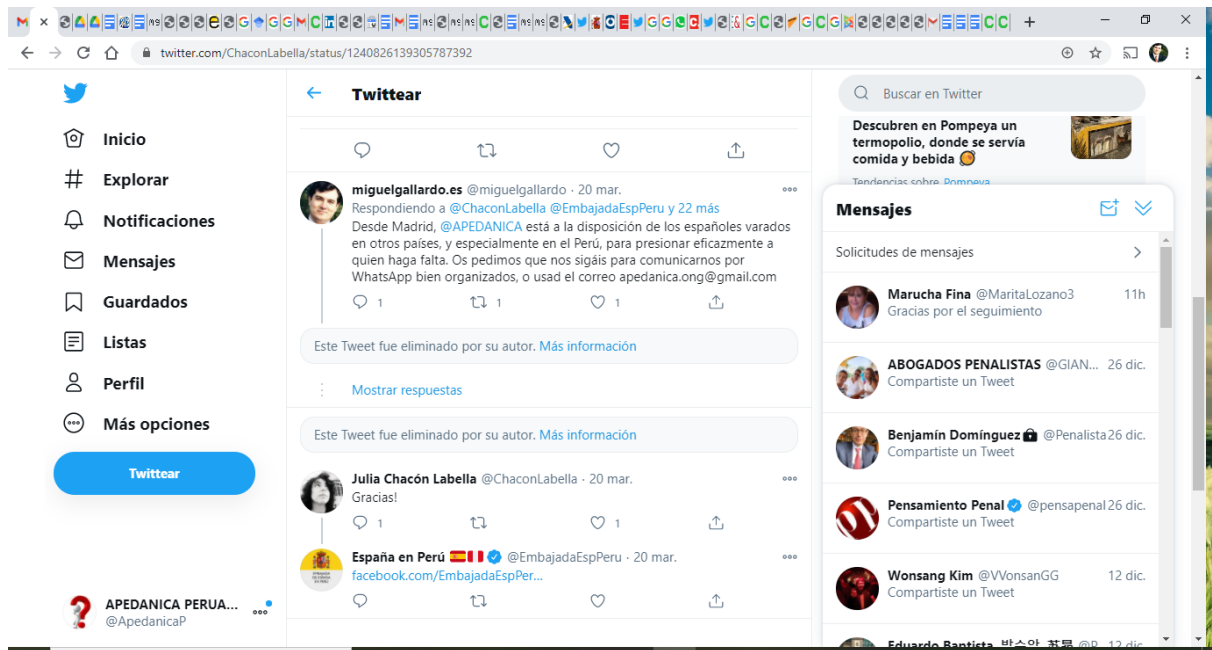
twitter.com/ChaconLabella/status/1240826139305787392

Inicio
Explorar
Notificaciones
Mensajes
Guardados
Listas
Perfil
Más opciones
Twittear

APEDANICA PERUA...
@ApedanicaP

Twittear

miguelgallardo.es @miguelgallardo · 20 mar.
Respondiendo a @ChaconLabella @EmbajadaEspPeru y 22 más
Desde Madrid, @APEDANICA está a la disposición de los españoles varados en otros países, y especialmente en el Perú, para presionar eficazmente a quien haga falta. Os pedimos que nos sigáis para comunicarnos por WhatsApp bien organizados, o usad el correo apedanica.ong@gmail.com
1 1 1

Este Tweet fue eliminado por su autor. Más información

Mostrar respuestas

Este Tweet fue eliminado por su autor. Más información

Julia Chacón Labella @ChaconLabella · 20 mar.
Gracias!
1 1

España en Perú 🇪🇸🇵🇪 @EmbajadaEspPeru · 20 mar.
facebook.com/EmbajadaEspPer...

Buscar en Twitter

Descubren en Pompeya un termopolio, donde se servía comida y bebida
Tendencias sobre Pompeya

Mensajes
Solicitudes de mensajes

Marucha Fina @MaritaLozano3 11h
Gracias por el seguimiento

ABOGADOS PENALISTAS @GIAN... 26 dic.
Compartiste un Tweet

Benjamín Domínguez @Penalista 26 dic.
Compartiste un Tweet

Pensamiento Penal @pensapenal 26 dic.
Compartiste un Tweet

Wonsang Kim @VVonsanGG 12 dic.
Compartiste un Tweet

Eduardo Bautista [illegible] 12 dic.